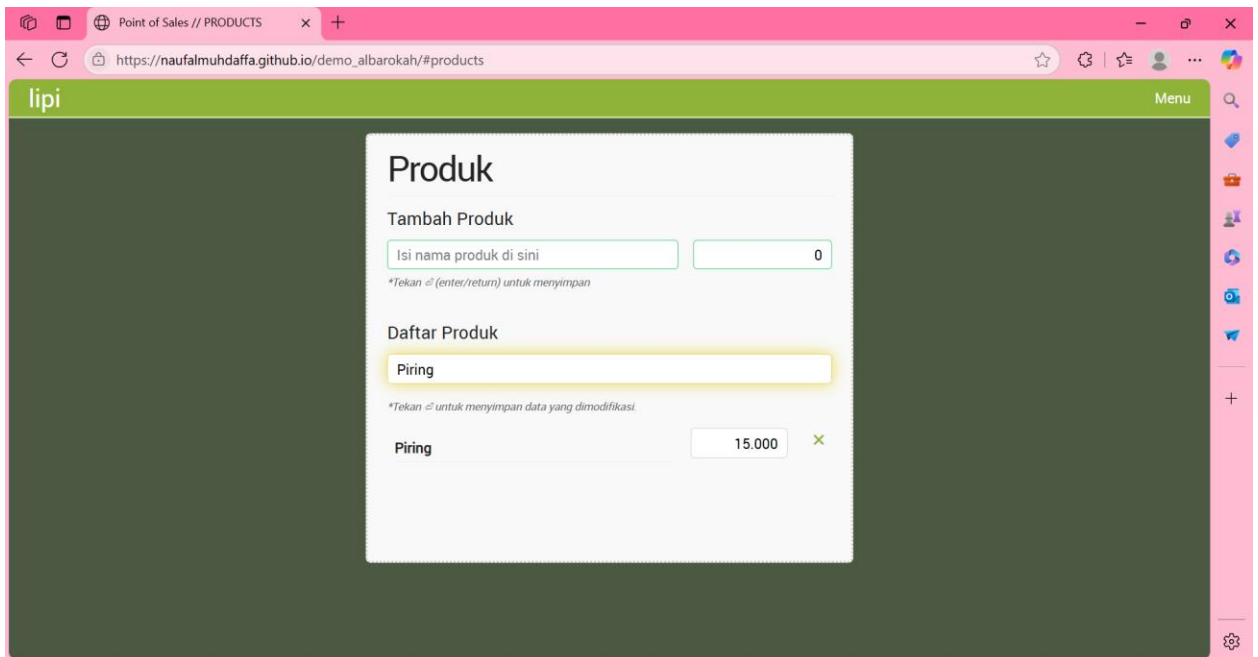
Point of Sales // PRODUCTS

https://naufalmuhdaffa.github.io/demo_albarokah/#products

lipi

Menu

Produk

Tambah Produk

Isi nama produk di sini

0

*Tekan ⏎ (enter/return) untuk menyimpan

Daftar Produk

Piring

*Tekan ⏎ untuk menyimpan data yang dimodifikasi.

Piring

15.000

×